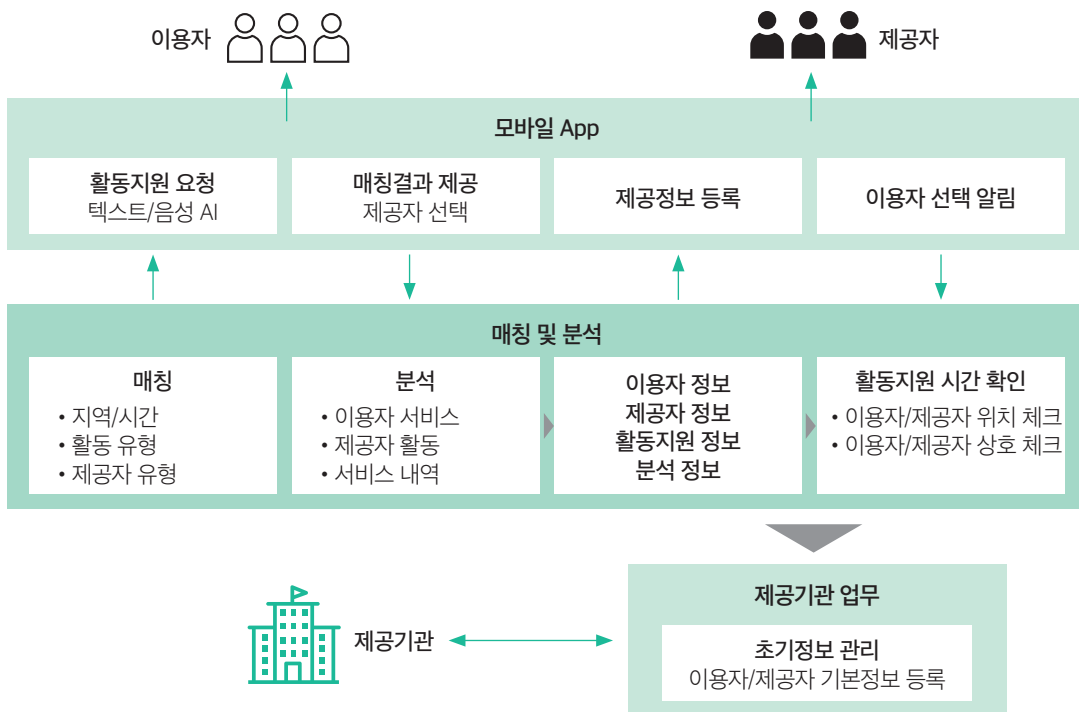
이용자

제공자

모바일 App

활동지원 요청
텍스트/음성 AI

매칭결과 제공
제공자 선택

제공정보 등록

이용자 선택 알림

매칭 및 분석

매칭
• 지역/시간
• 활동 유형
• 제공자 유형

분석
• 이용자 서비스
• 제공자 활동
• 서비스 내역

이용자 정보
제공자 정보
활동지원 정보
분석 정보

활동지원 시간 확인
• 이용자/제공자 위치 체크
• 이용자/제공자 상호 체크

제공기관

제공기관 업무

초기정보 관리
이용자/제공자 기본정보 등록